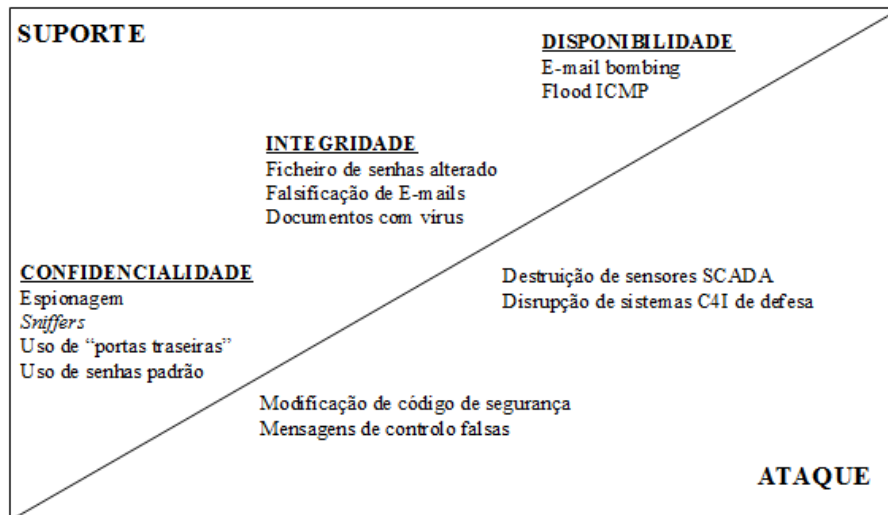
SUPORTE

DISPONIBILIDADE
E-mail bombing
Flood ICMP

INTEGRIDADE
Ficheiro de senhas alterado
Falsificação de E-mails
Documentos com vírus

CONFIDENCIALIDADE
Espionagem
*Sniffers*
Uso de "portas traseiras"
Uso de senhas padrão

Destruição de sensores SCADA
Disrupção de sistemas C4I de defesa

Modificação de código de segurança
Mensagens de controlo falsas

ATAQUE